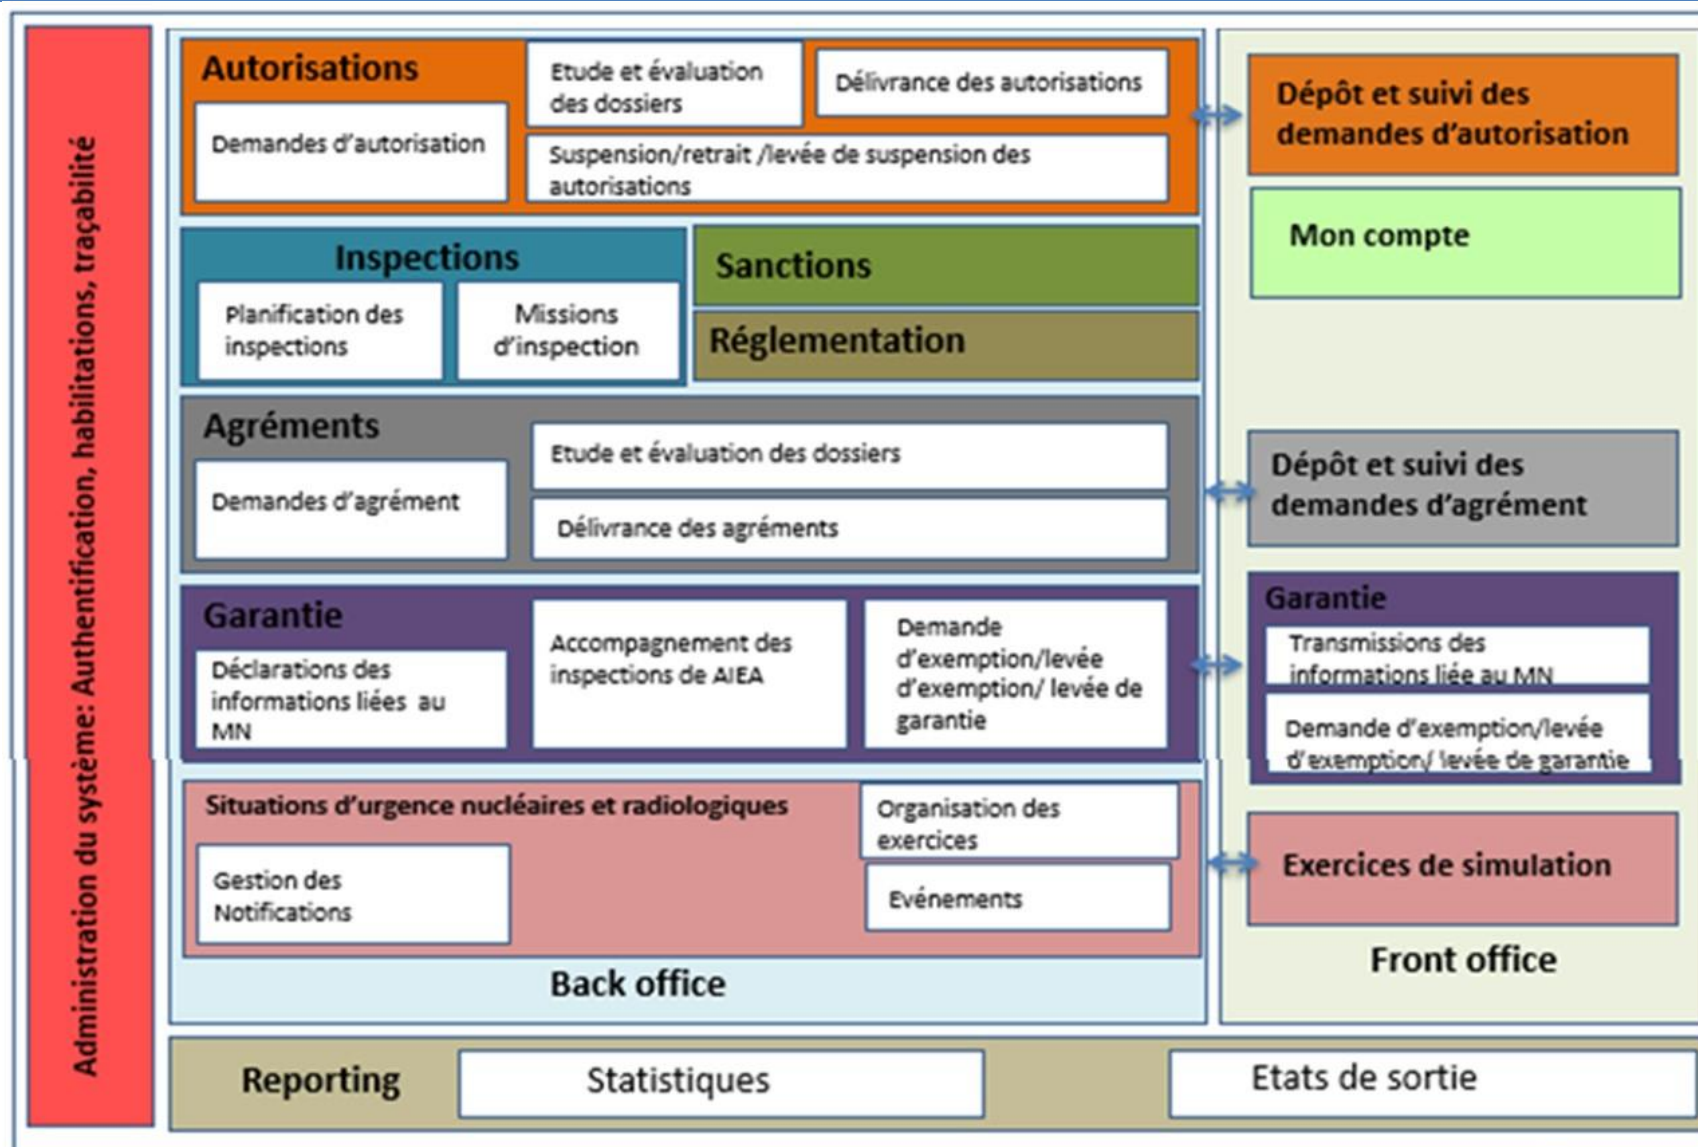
Administration du système: Authentification, habilitations, traçabilité

Autorisations

Demandes d'autorisation

Etude et évaluation des dossiers

Délivrance des autorisations

Suspension/retrait /levée de suspension des autorisations

Inspections

Planification des inspections

Missions d'inspection

Sanctions

Réglementation

Agréments

Demandes d'agrément

Etude et évaluation des dossiers

Délivrance des agréments

Garantie

Déclarations des informations liées au MN

Accompagnement des inspections de AIEA

Demande d'exemption/levée d'exemption/ levée de garantie

Situations d'urgence nucléaires et radiologiques

Gestion des Notifications

Organisation des exercices

Evénements

Back office

Dépôt et suivi des demandes d'autorisation

Mon compte

Dépôt et suivi des demandes d'agrément

Garantie

Transmissions des informations liée au MN

Demande d'exemption/levée d'exemption/ levée de garantie

Exercices de simulation

Front office

Reporting

Statistiques

Etats de sortie